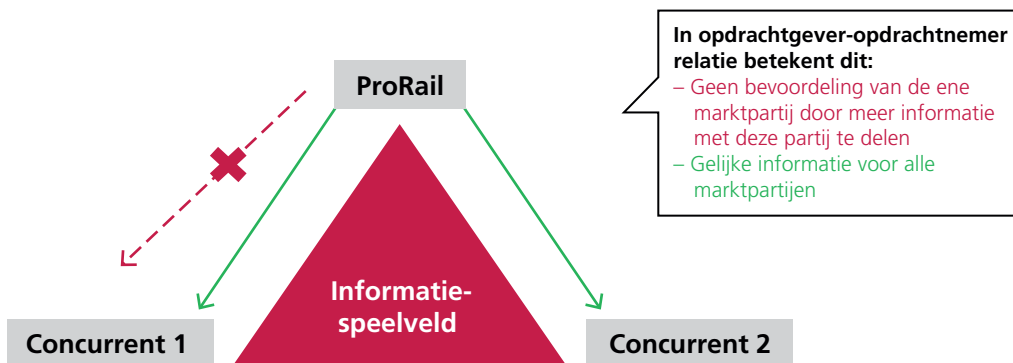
In opdrachtgever-opdrachtnemer relatie betekent dit:
– Geen bevoordeling van de ene marktpartij door meer informatie met deze partij te delen
– Gelijke informatie voor alle marktpartijen

ProRail

Informatiespeelveld

Concurrent 1

Concurrent 2